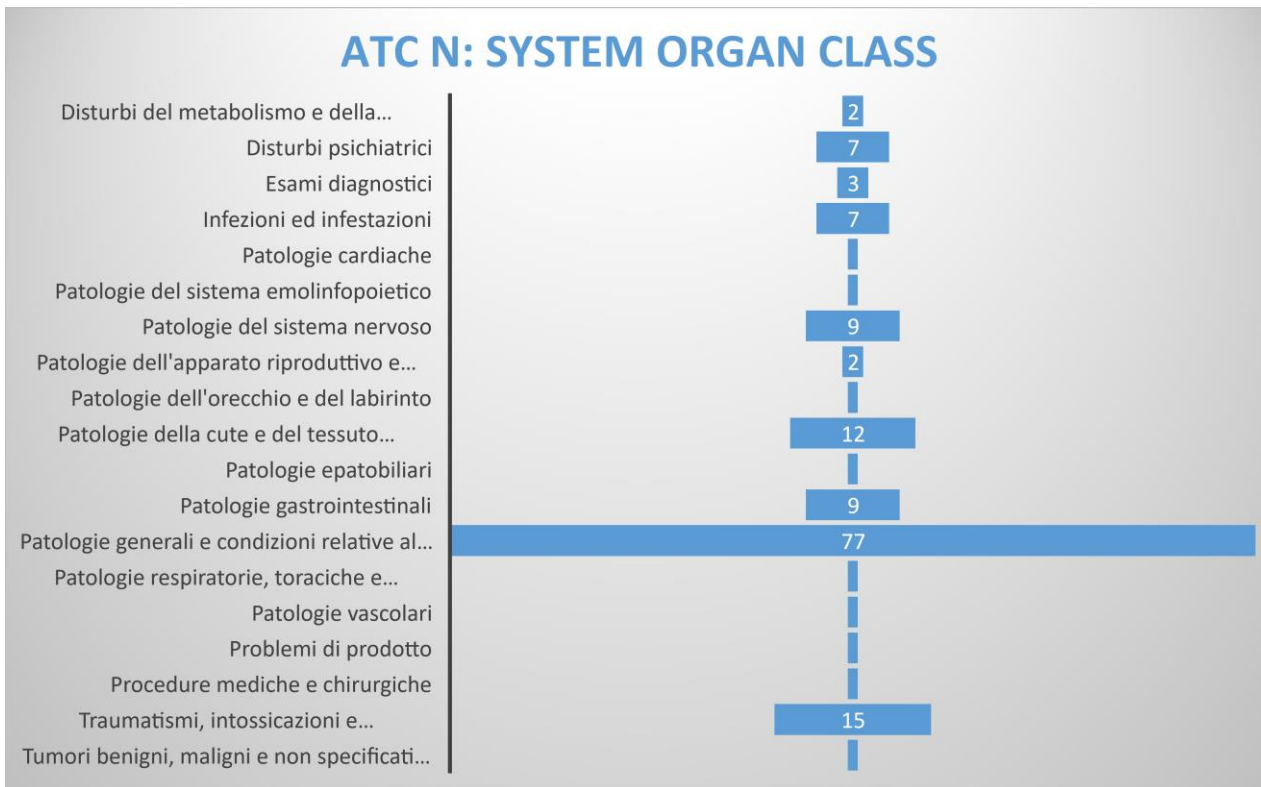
ATC N: SYSTEM ORGAN CLASS

Disturbi del metabolismo e della… 2
Disturbi psichiatrici 7
Esami diagnostici 3
Infezioni ed infestazioni 7
Patologie cardiache
Patologie del sistema emolinfopoietico
Patologie del sistema nervoso 9
Patologie dell'apparato riproduttivo e… 2
Patologie dell'orecchio e del labirinto
Patologie della cute e del tessuto… 12
Patologie epatobiliari
Patologie gastrointestinali 9
Patologie generali e condizioni relative al… 77
Patologie respiratorie, toraciche e…
Patologie vascolari
Problemi di prodotto
Procedure mediche e chirurgiche
Traumatismi, intossicazioni e… 15
Tumori benigni, maligni e non specificati…